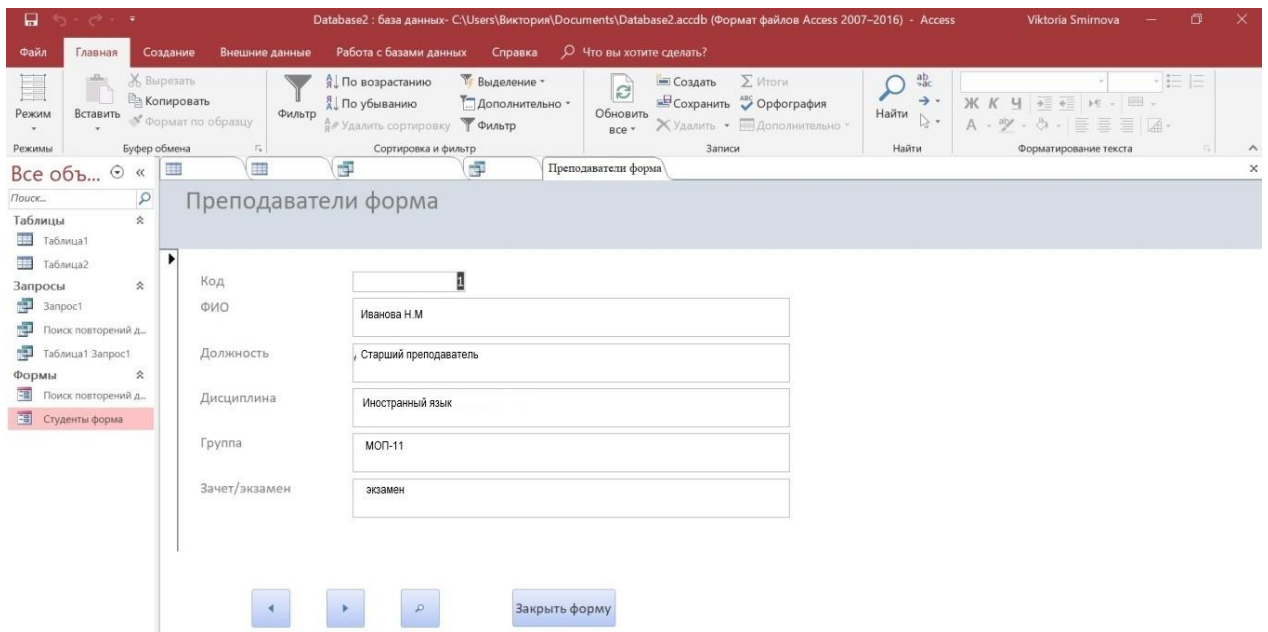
Database2 : база данных- C:\Users\Виктория\Documents\Database2.accdb (Формат файлов Access 2007–2016) - Access Viktoria Smirnova

Файл Главная Создание Внешние данные Работа с базами данных Справка Что вы хотите сделать?

Режим Вставить Вырезать Копировать Формат по образцу Фильтр По возрастанию По убыванию Удалить сортировку Выделение Дополнительно Фильтр Обновить все Создать Сохранить Удалить Итоги Орфография Дополнительно Найти

Режимы Буфер обмена Сортировка и фильтр Записи Найти Форматирование текста

Все объ...

Поиск...

Таблицы
Таблица1
Таблица2
Запросы
Запрос1
Поиск повторений д...
Таблица1 Запрос1
Формы
Поиск повторений д...
Студенты форма

Преподаватели форма

Преподаватели форма

Код 1
ФИО Иванова Н.М
Должность Старший преподаватель
Дисциплина Иностранный язык
Группа МОП-11
Зачет/экзамен экзамен

Закрыть форму